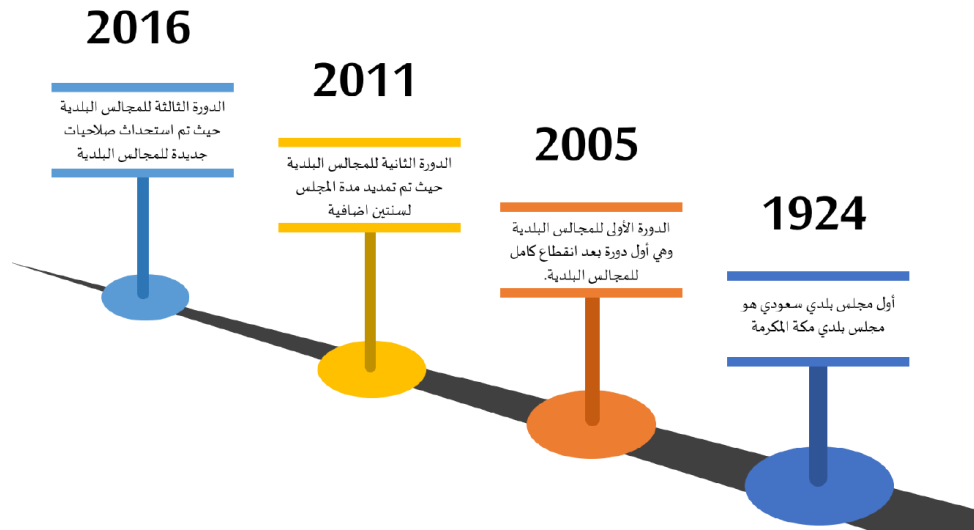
2016

الدورة الثالثة للمجالس البلدية حيث تم استحداث صلاحيات جديدة للمجالس البلدية

2011

الدورة الثانية للمجالس البلدية حيث تم تمديد مدة المجلس لسنتين اضافية

2005

الدورة الأولى للمجالس البلدية وهي أول دورة بعد انقطاع كامل للمجالس البلدية.

1924

أول مجلس بلدي سعودي هو مجلس بلدي مكة المكرمة